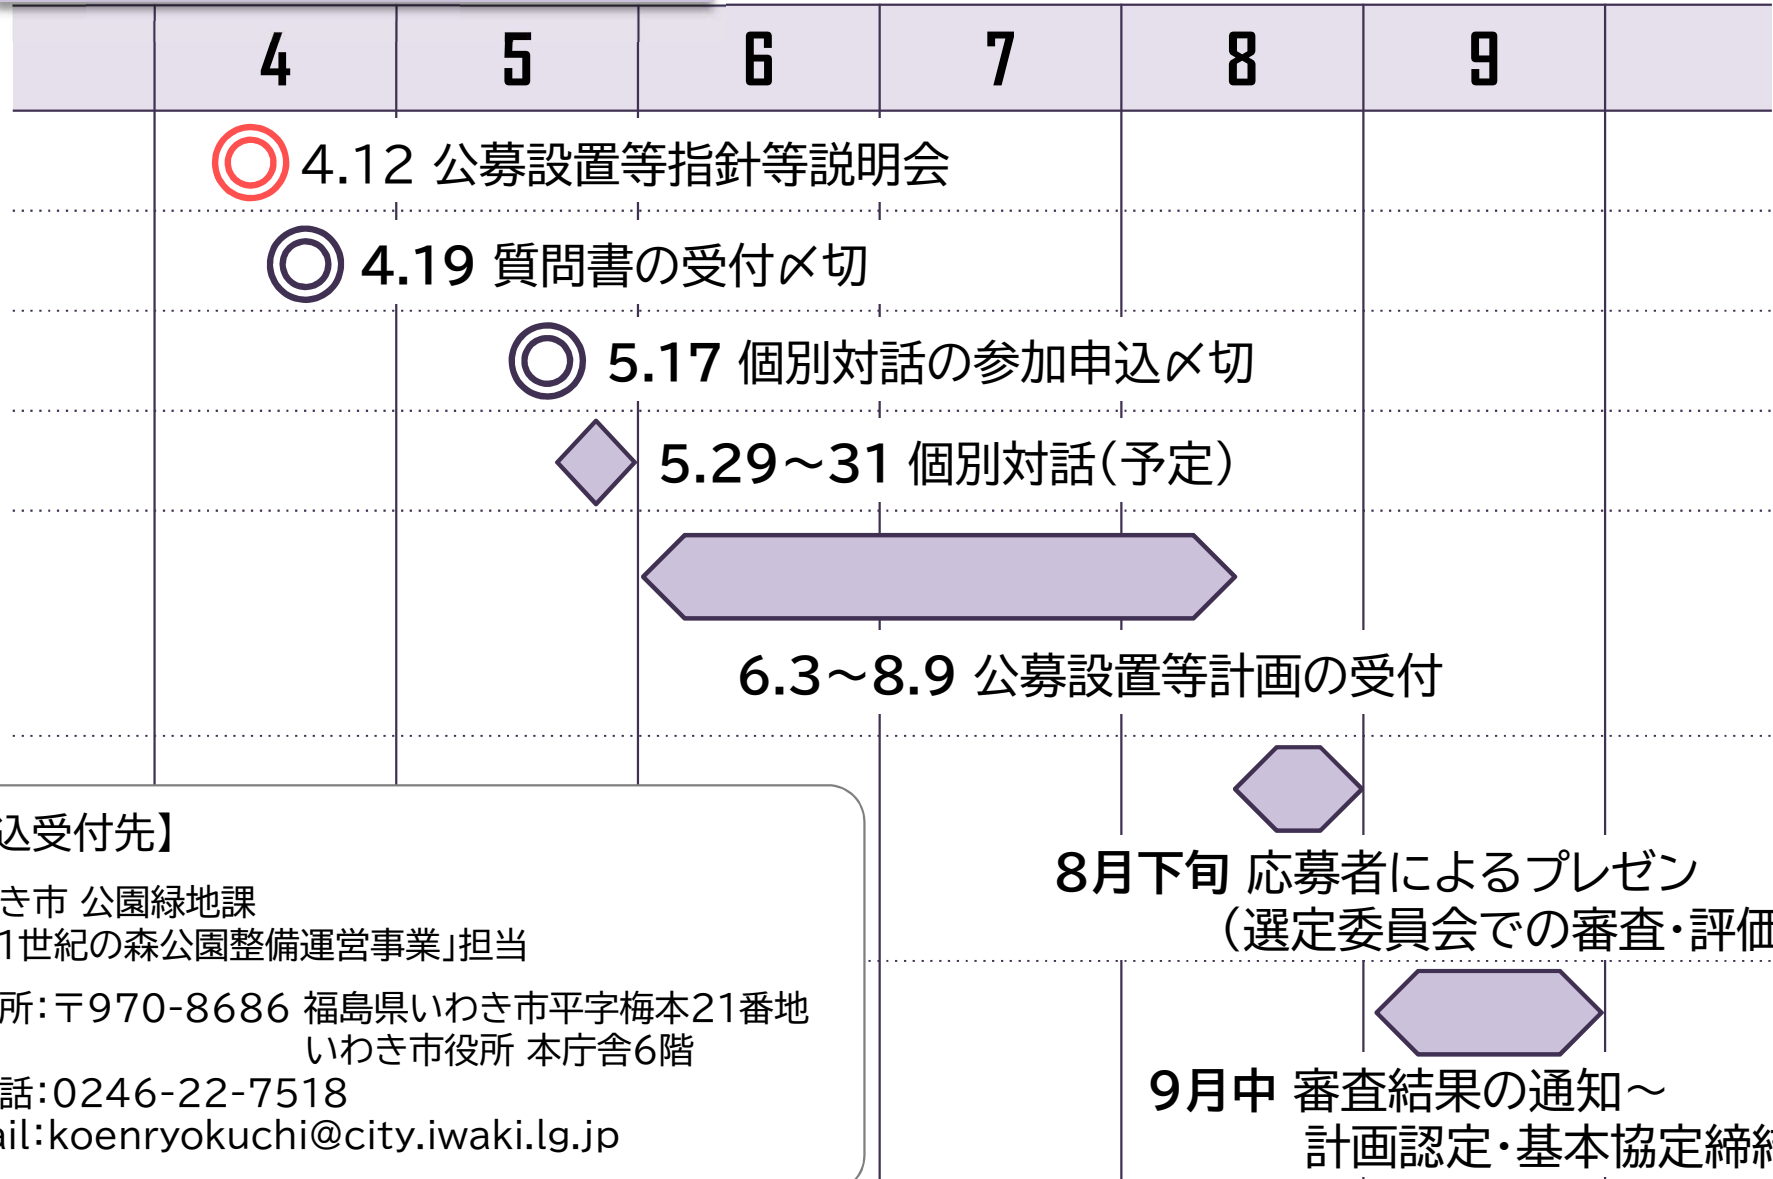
| | 4 | 5 | 6 | 7 | 8 | 9 | |
|---|---|---|---|---|---|---|---|

4.12 公募設置等指針等説明会

4.19 質問書の受付〆切

5.17 個別対話の参加申込〆切

5.29～31 個別対話（予定）

6.3～8.9 公募設置等計画の受付

8月下旬 応募者によるプレゼン （選定委員会での審査・評価

9月中 審査結果の通知～ 計画認定・基本協定締結

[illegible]込受付先】
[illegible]き市 公園緑地課
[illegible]1世紀の森公園整備運営事業」担当
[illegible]所：〒970-8686 福島県いわき市平字梅本21番地 いわき市役所 本庁舎6階
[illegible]話：0246-22-7518
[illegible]ail：koenryokuchi@city.iwaki.lg.jp